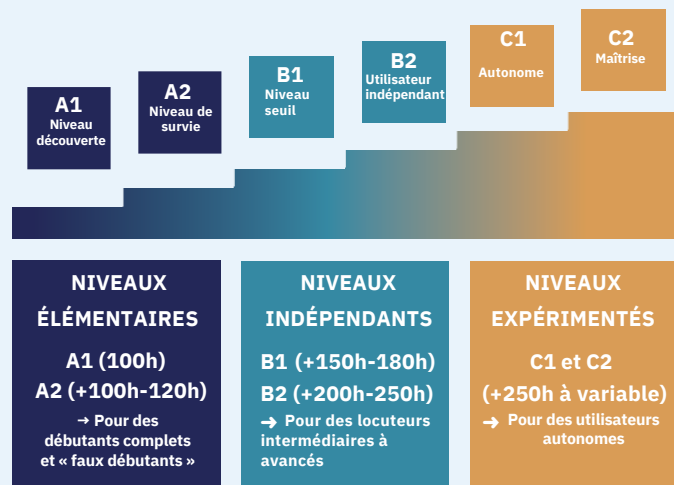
A1
Niveau découverte

A2
Niveau de survie

B1
Niveau seuil

B2
Utilisateur indépendant

C1
Autonome

C2
Maîtrise

NIVEAUX ÉLÉMENTAIRES

A1 (100h)
A2 (+100h-120h)

➜ Pour des débutants complets et « faux débutants »

NIVEAUX INDÉPENDANTS

B1 (+150h-180h)
B2 (+200h-250h)

➜ Pour des locuteurs intermédiaires à avancés

NIVEAUX EXPÉRIMENTÉS

C1 et C2
(+250h à variable)

➜ Pour des utilisateurs autonomes